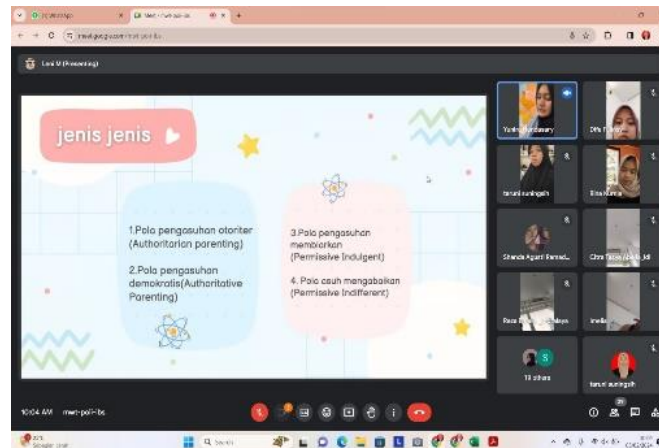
Leni M (Presenting)

jenis jenis

1.Pola pengasuhan otoriter (Authoritarian parenting)

2.Pola pengasuhan demokratis(Authoritative Parenting)

3.Pola pengasuhan membiarkan (Permissive Indulgent)

4. Pola asuh mengabaikan (Permissive Indifferent)

Yunita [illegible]

Dita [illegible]

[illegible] suningsih

Eka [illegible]

Shanda Agami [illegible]

Citra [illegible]

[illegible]

Imelia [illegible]

13 others

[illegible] suningsih

10:04 AM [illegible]